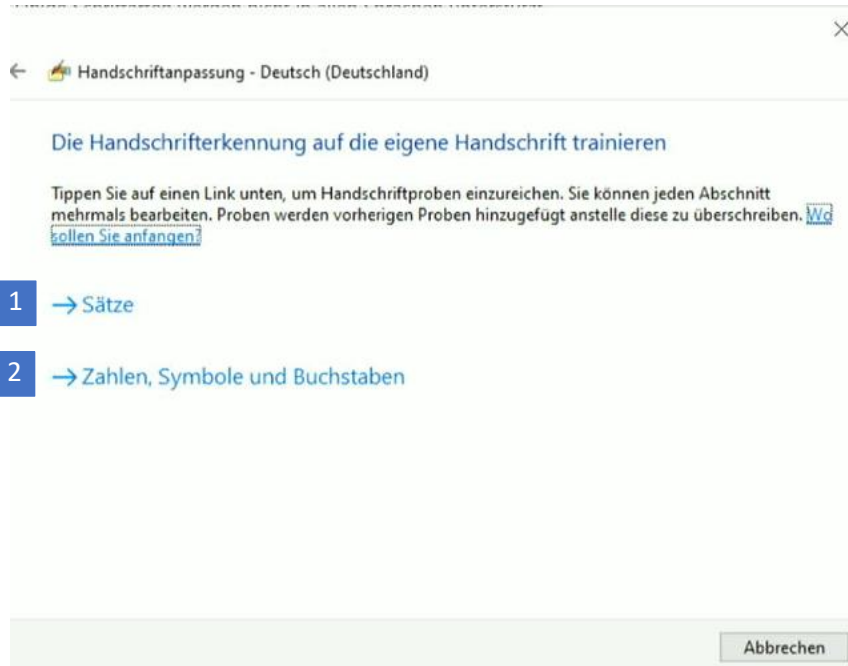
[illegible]

×

← Handschriftanpassung - Deutsch (Deutschland)

Die Handschrifterkennung auf die eigene Handschrift trainieren

Tippen Sie auf einen Link unten, um Handschriftproben einzureichen. Sie können jeden Abschnitt mehrmals bearbeiten. Proben werden vorherigen Proben hinzugefügt anstelle diese zu überschreiben. Wo sollen Sie anfangen?

1 → Sätze

2 → Zahlen, Symbole und Buchstaben

Abbrechen